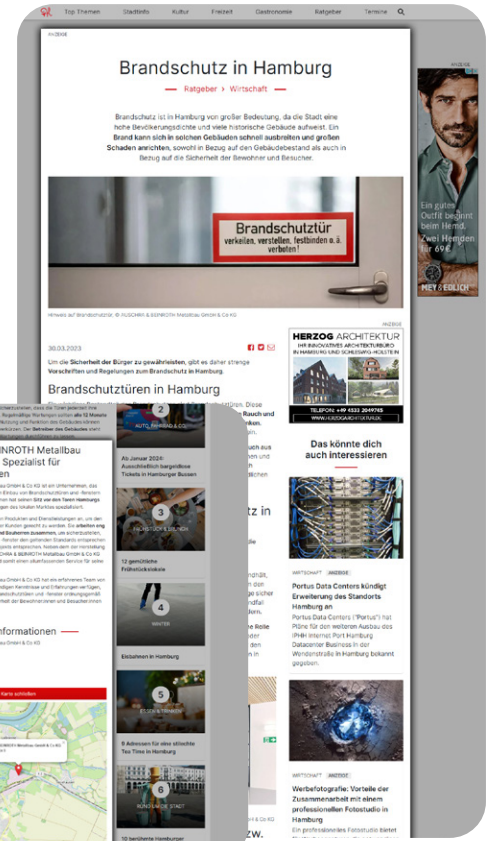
Top Themen Stadtinfo Kultur Freizeit Gastronomie Ratgeber Termine

ANZEIGE

Brandschutz in Hamburg

Ratgeber › Wirtschaft

Brandschutz ist in Hamburg von großer Bedeutung, da die Stadt eine hohe Bevölkerungsdichte und viele historische Gebäude aufweist. Ein Brand kann sich in solchen Gebäuden schnell ausbreiten und großen Schaden anrichten, sowohl in Bezug auf den Gebäudebestand als auch in Bezug auf die Sicherheit der Bewohner und Besucher.

Brandschutztür
verkeilen, verstellen, festbinden o.ä. verboten!

Hinweis auf Brandschutztür. © HUSCHKA & BEINROTH Metallbau GmbH & Co KG

30.03.2023

Um die Sicherheit der Bürger zu gewährleisten, gibt es daher strenge Vorschriften und Regelungen zum Brandschutz in Hamburg.

Brandschutztüren in Hamburg

ANZEIGE

HERZOG ARCHITEKTUR
IHR INNOVATIVES ARCHITEKTURBÜRO IN HAMBURG UND SCHLESWIG-HOLSTEIN
TELEFON: +49 4533 2049745
WWW.HERZOG-ARCHITEKTUR.DE

Das könnte dich auch interessieren

WIRTSCHAFT ANZEIGE
Portus Data Centers kündigt Erweiterung des Standorts Hamburg an
Portus Data Centers („Portus") hat Pläne für den weiteren Ausbau des IPHH Internet Port Hamburg Datacenter Business in der Wendenstraße in Hamburg bekannt gegeben.

WIRTSCHAFT ANZEIGE
Werbefotografie: Vorteile der Zusammenarbeit mit einem professionellen Fotostudio in Hamburg
Ein professionelles Fotostudio bietet

ANZEIGE
Ein guter Outfit beginnt beim Hemd. Zwei Hemden für 69€
MEY & EDLICH

2
AUTO, FAHRRAD & CO.
Ab Januar 2024: Ausschließlich bargeldlose Tickets in Hamburger Bussen
3
FRÜHSTÜCK & BRUNCH
12 gemütliche Frühstückslokale
4
WINTER
Eislaufen in Hamburg
5
ESSEN & TRINKEN
9 Adressen für eine stilechte Tea Time in Hamburg
6
RUND UM DIE STADT
10 berühmte Hamburger

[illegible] BEINROTH Metallbau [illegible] Spezialist für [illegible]en

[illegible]nformationen

Karte schließen